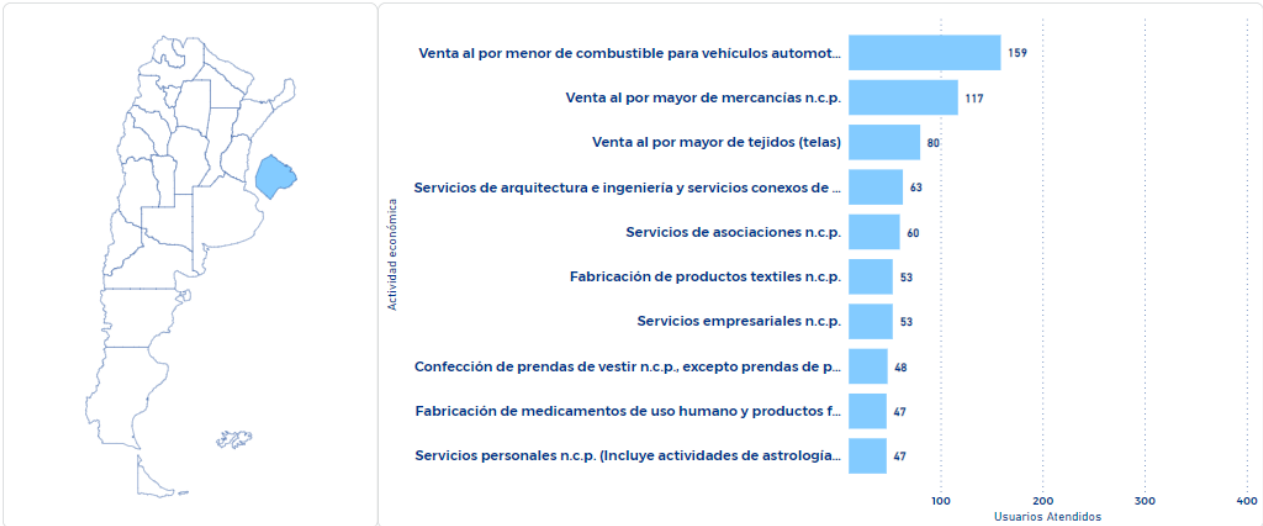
Actividad económica

| Actividad económica | Usuarios Atendidos |
|---|---|
| Venta al por menor de combustible para vehículos automot... | 159 |
| Venta al por mayor de mercancías n.c.p. | 117 |
| Venta al por mayor de tejidos (telas) | 80 |
| Servicios de arquitectura e ingeniería y servicios conexos de ... | 63 |
| Servicios de asociaciones n.c.p. | 60 |
| Fabricación de productos textiles n.c.p. | 53 |
| Servicios empresariales n.c.p. | 53 |
| Confección de prendas de vestir n.c.p., excepto prendas de p... | 48 |
| Fabricación de medicamentos de uso humano y productos f... | 47 |
| Servicios personales n.c.p. (Incluye actividades de astrología... | 47 |

100 200 300 400

Usuarios Atendidos